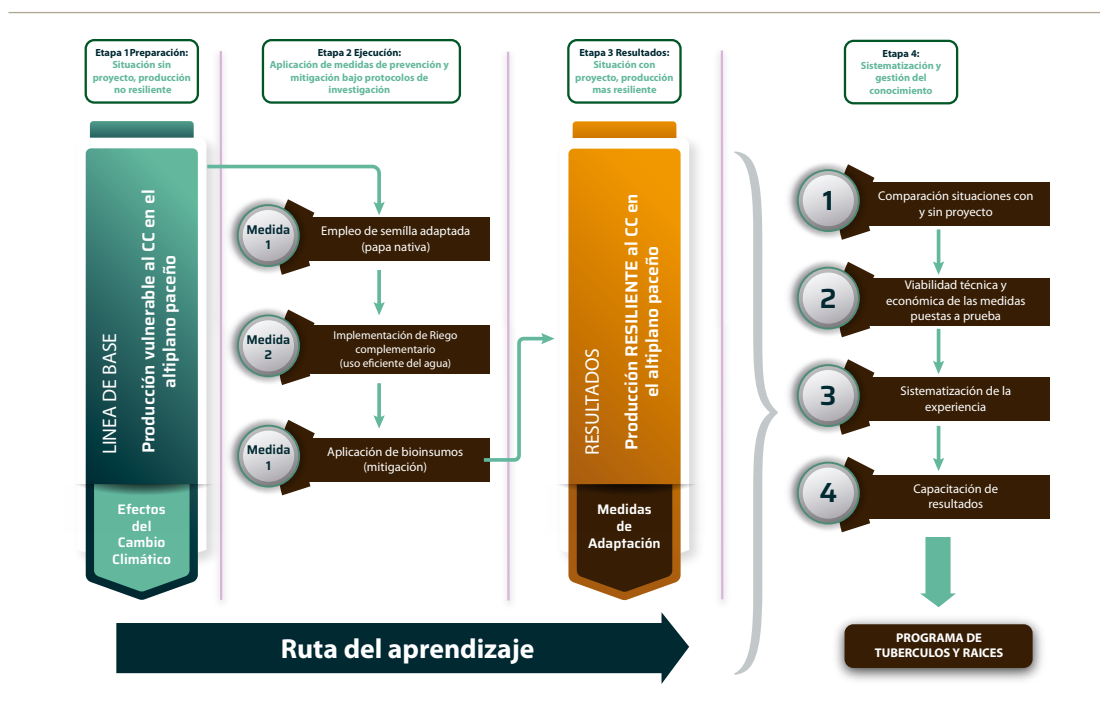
Etapa 1Preparación:
Situación sin proyecto, producción no resiliente

Etapa 2 Ejecución:
Aplicación de medidas de prevención y mitigación bajo protocolos de investigación

Etapa 3 Resultados:
Situación con proyecto, producción mas resiliente

Etapa 4:
Sistematización y gestión del conocimiento

LINEA DE BASE
Producción vulnerable al CC en el altiplano paceño

Efectos del Cambio Climático

Medida 1
Empleo de semilla adaptada (papa nativa)

Medida 2
Implementación de Riego complementario (uso eficiente del agua)

Medida 1
Aplicación de bioinsumos (mitigación)

RESULTADOS
Producción RESILIENTE al CC en el altiplano paceño

Medidas de Adaptación

1
Comparación situaciones con y sin proyecto

2
Viabilidad técnica y económica de las medidas puestas a prueba

3
Sistematización de la experiencia

4
Capacitación de resultados

Ruta del aprendizaje

PROGRAMA DE TUBERCULOS Y RAICES